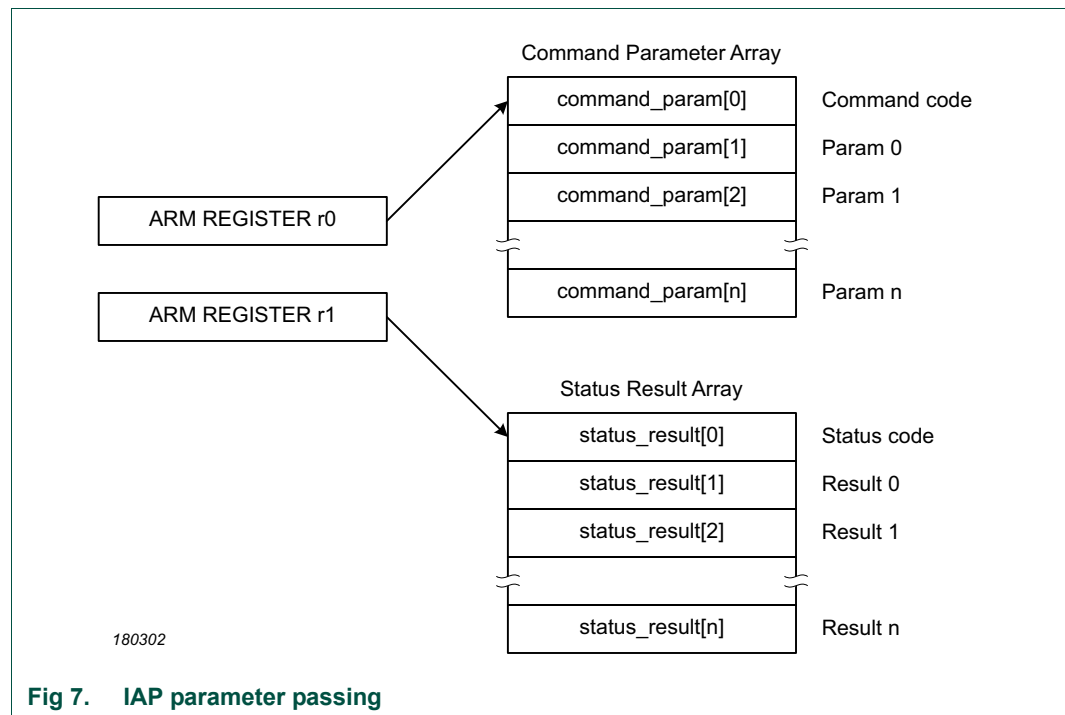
Command Parameter Array

| command_param[0] | Command code |
|---|---|
| command_param[1] | Param 0 |
| command_param[2] | Param 1 |
| | |
| command_param[n] | Param n |

ARM REGISTER r0

ARM REGISTER r1

Status Result Array

| status_result[0] | Status code |
|---|---|
| status_result[1] | Result 0 |
| status_result[2] | Result 1 |
| | |
| status_result[n] | Result n |

180302

Fig 7. IAP parameter passing